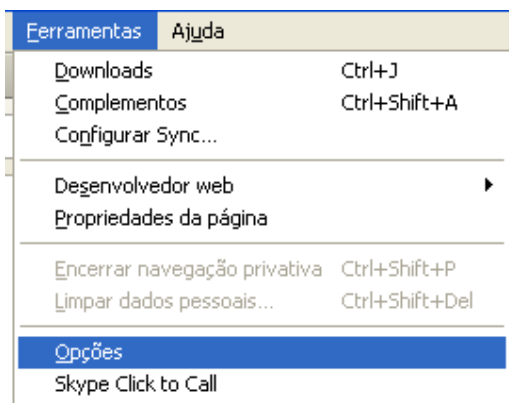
Ferramentas Ajuda

Downloads Ctrl+J
Complementos Ctrl+Shift+A
Configurar Sync...

Desenvolvedor web
Propriedades da página

Encerrar navegação privativa Ctrl+Shift+P
Limpar dados pessoais... Ctrl+Shift+Del

Opções
Skype Click to Call